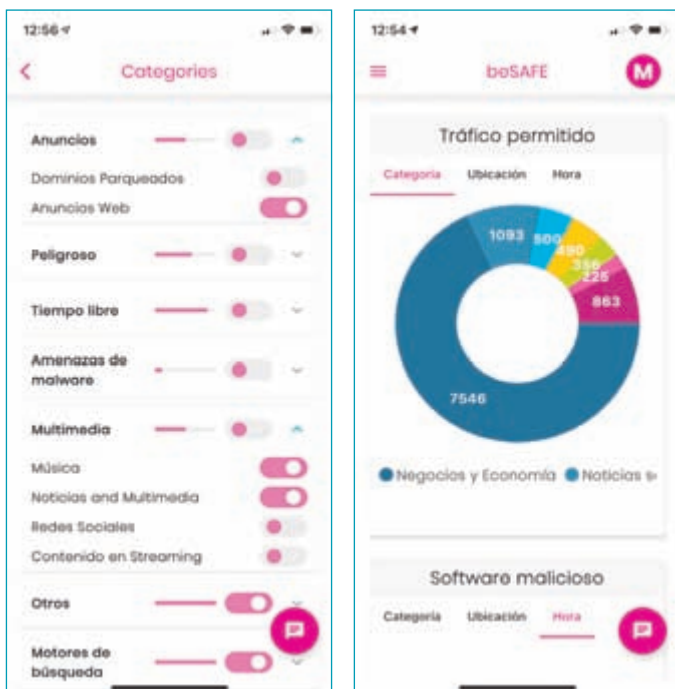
12:56

Categories

Anuncios

Dominios Parqueados

Anuncios Web

Peligroso

Tiempo libre

Amenazas de malware

Multimedia

Música

Noticias and Multimedia

Redes Sociales

Contenido en Streaming

Otros

Motores de búsqueda

12:54

beSAFE

M

Tráfico permitido

Categoria

Ubicación

Hora

1093

500

490

356

225

863

7546

Negocios y Economía

Noticias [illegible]

Software malicioso

Categoria

Ubicación

Hora